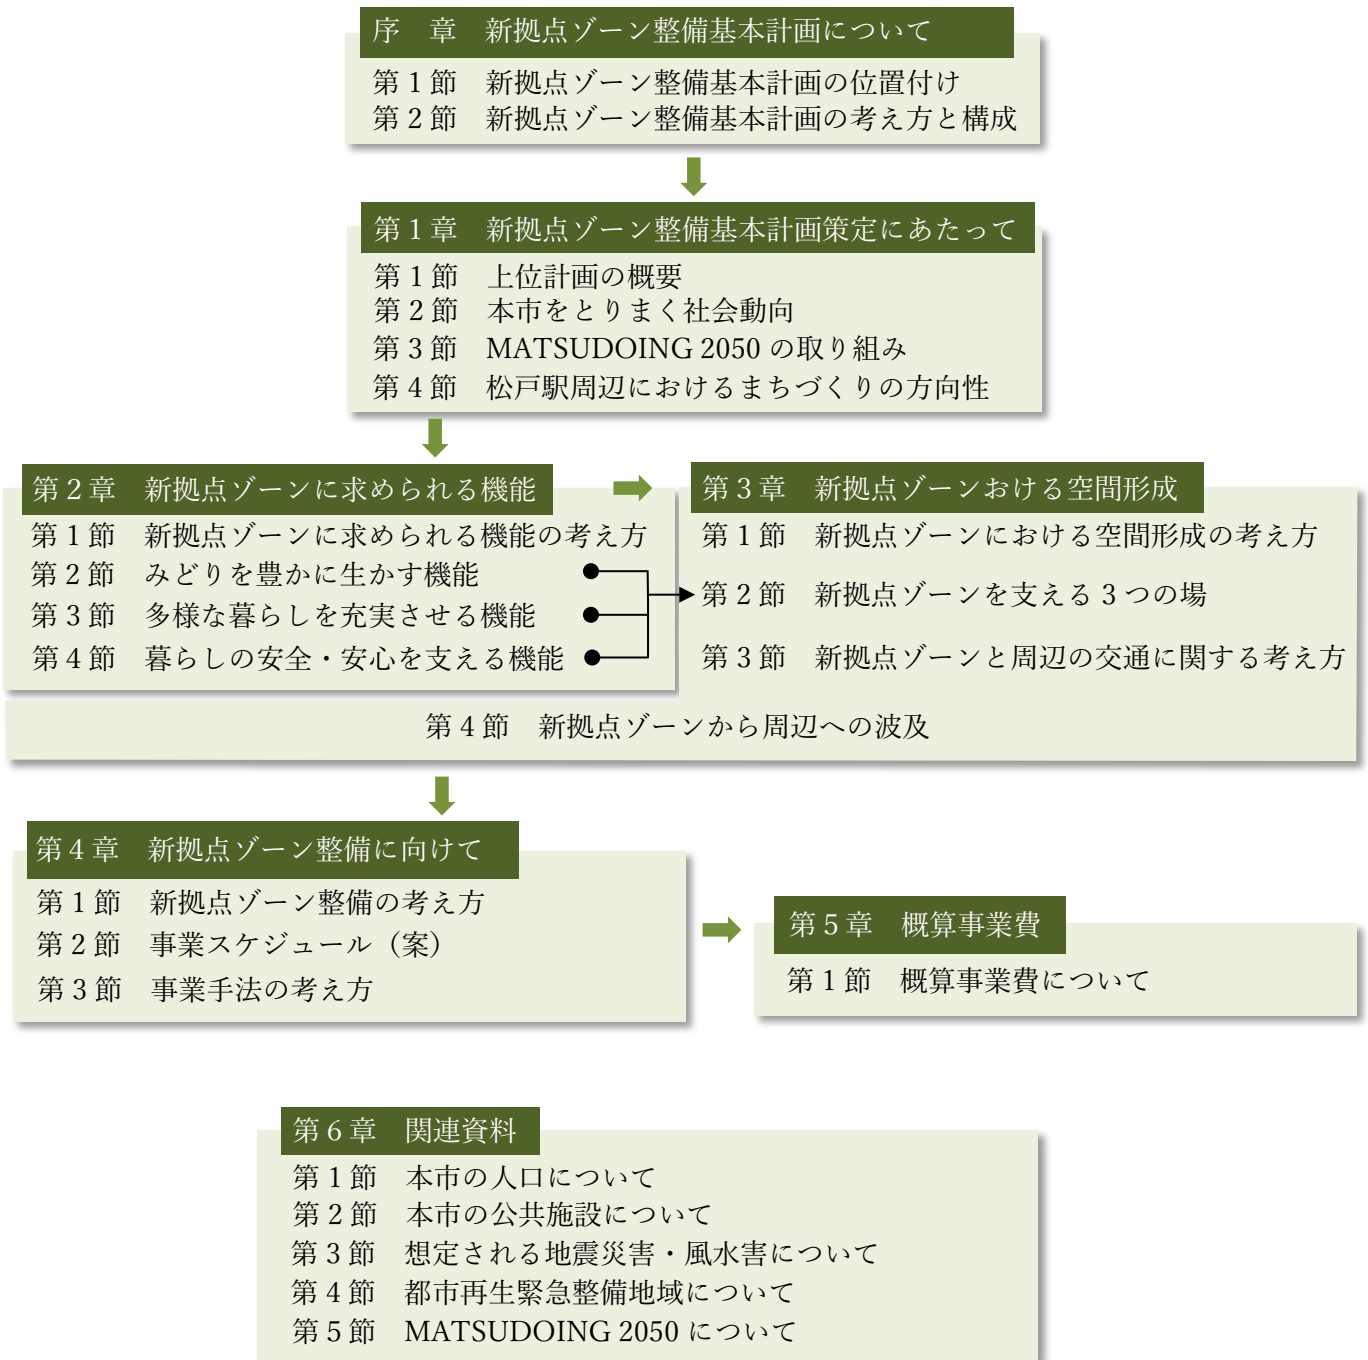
序　章　新拠点ゾーン整備基本計画について
第 1 節　新拠点ゾーン整備基本計画の位置付け
第 2 節　新拠点ゾーン整備基本計画の考え方と構成

第 1 章　新拠点ゾーン整備基本計画策定にあたって
第 1 節　上位計画の概要
第 2 節　本市をとりまく社会動向
第 3 節　MATSUDOING 2050 の取り組み
第 4 節　松戸駅周辺におけるまちづくりの方向性

第 2 章　新拠点ゾーンに求められる機能
第 1 節　新拠点ゾーンに求められる機能の考え方
第 2 節　みどりを豊かに生かす機能
第 3 節　多様な暮らしを充実させる機能
第 4 節　暮らしの安全・安心を支える機能

第 3 章　新拠点ゾーンおける空間形成
第 1 節　新拠点ゾーンにおける空間形成の考え方
第 2 節　新拠点ゾーンを支える 3 つの場
第 3 節　新拠点ゾーンと周辺の交通に関する考え方

第 4 節　新拠点ゾーンから周辺への波及

第 4 章　新拠点ゾーン整備に向けて
第 1 節　新拠点ゾーン整備の考え方
第 2 節　事業スケジュール（案）
第 3 節　事業手法の考え方

第 5 章　概算事業費
第 1 節　概算事業費について

第 6 章　関連資料
第 1 節　本市の人口について
第 2 節　本市の公共施設について
第 3 節　想定される地震災害・風水害について
第 4 節　都市再生緊急整備地域について
第 5 節　MATSUDOING 2050 について